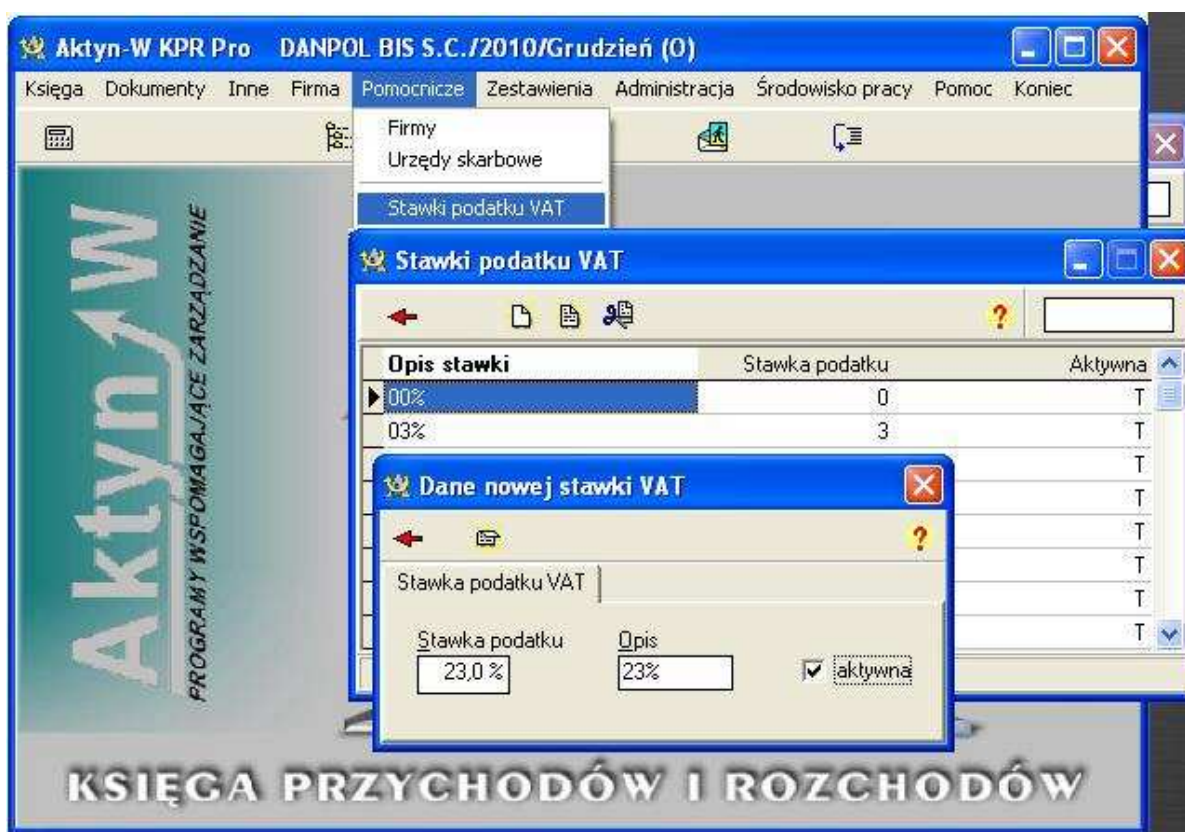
Aktyn-W KPR Pro DANPOL BIS S.C./2010/Grudzień (O)

Księga Dokumenty Inne Firma Pomocnicze Zestawienia Administracja Środowisko pracy Pomoc Koniec

Firmy
Urzędy skarbowe
Stawki podatku VAT

Aktyn W
PROGRAMY WSPOMAGAJĄCE ZARZĄDZANIE

Stawki podatku VAT

?

| Opis stawki | Stawka podatku | Aktywna |
|---|---|---|
| 00% | 0 | T |
| 03% | 3 | T |
| | | T |
| | | T |
| | | T |
| | | T |
| | | T |
| | | T |

Dane nowej stawki VAT

?

Stawka podatku VAT

Stawka podatku
23,0 %

Opis
23%

aktywna

KSIĘGA PRZYCHODÓW I ROZCHODÓW